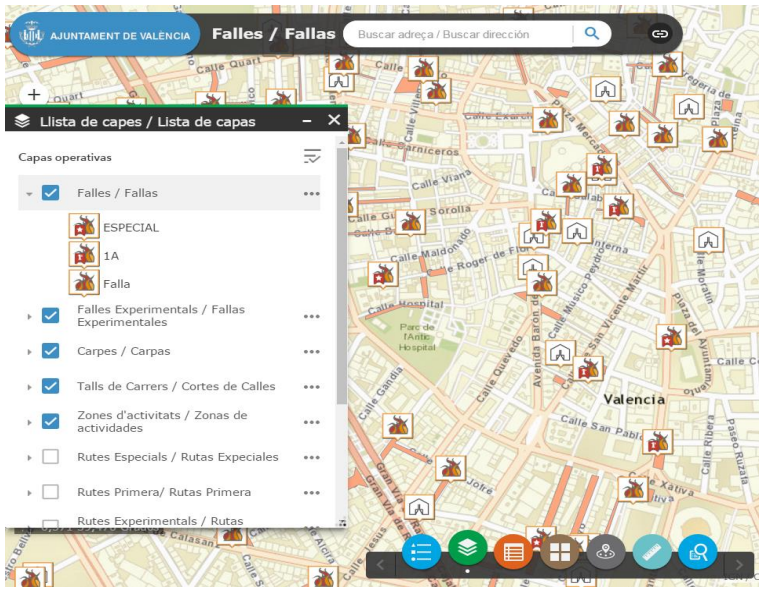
AJUNTAMENT DE VALÈNCIA

Falles / Fallas

Buscar adreça / Buscar dirección

Llista de capes / Lista de capas

Capas operativas

Falles / Fallas

ESPECIAL

1A

Falla

Falles Experimentals / Fallas Experimentales

Carpes / Carpas

Talls de Carrers / Cortes de Calles

Zones d'activitats / Zonas de actividades

Rutes Especials / Rutas Expeciales

Rutes Primera/ Rutas Primera

Rutes Experimentals / Rutas

Calle Quart

Quart

Calle Exarchs

Calle Carniceros

Calle Viana

Sorolla

Calle Maldonado

Roger de Flor

Calle Hospital

Parc de l'Antic Hospital

Calle Quevedo

Avenida Barón de Cárcer

Calle Músico Peydró

San Vicente Mártir

Valencia

Calle San Pablo

Calle Xàtiva

Calle Ribera

Calle Gandia

Calle Calasanz

Paseo Ruzafa

Calle Moratín

Jofre

Calle Ce